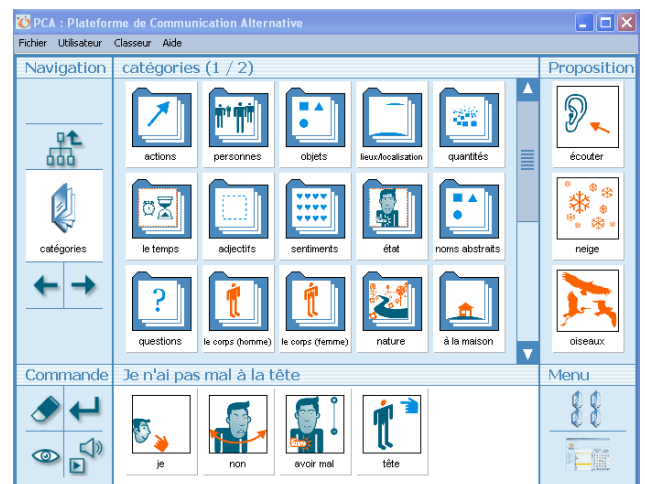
PCA : Plateforme de Communication Alternative

Fichier Utilisateur Classeur Aide

Navigation

catégories (1 / 2)

Proposition

catégories

actions
personnes
objets
lieux/localisation
quantités

le temps
adjectifs
sentiments
état
noms abstraits

questions
le corps (homme)
le corps (femme)
nature
à la maison

écouter
neige
oiseaux

Commande

Je n'ai pas mal à la tête

Menu

je
non
avoir mal
tête